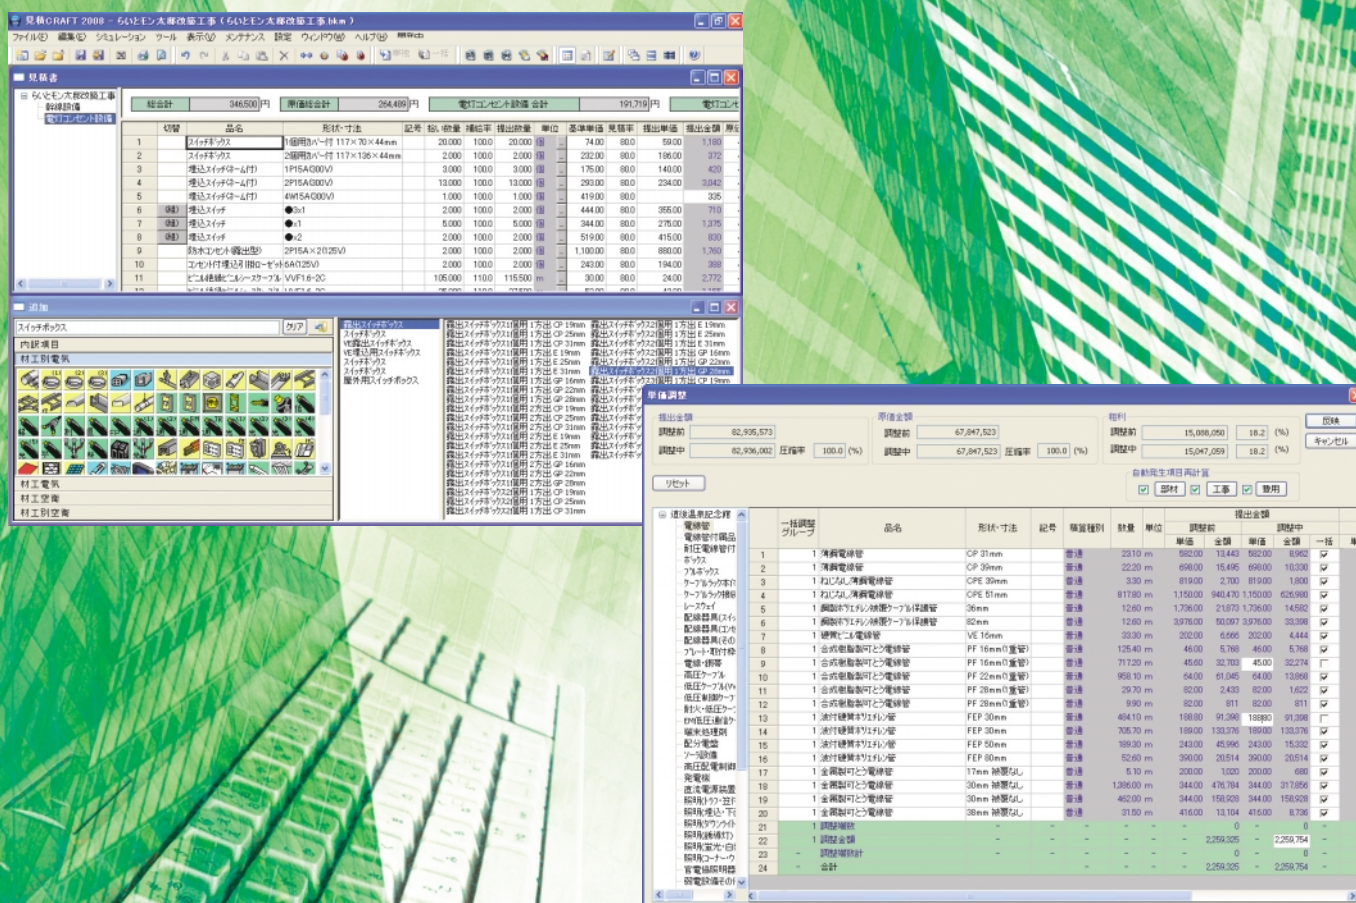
見積CRAFT 2000 - らいとモン太郎改築工事（らいとモン太郎改築工事.bkm）

ファイル(F) 編集(E) シミュレーション ツール 表示(V) メンテナンス 設定 ウィンドウ(W) ヘルプ(H)

見積書

らいとモン太郎改築工事
幹線設備
電灯コンセント設備

総合計 346,500 円 原価総合計 264,489 円 電灯コンセント設備 合計 191,719 円

| | 切替 | 品名 | 形状・寸法 | 記号 | 拾い数量 | 補給率 | 提出数量 | 単位 | 基準単価 | 見積率 | 提出単価 | 提出金額 |
|---|---|---|---|---|---|---|---|---|---|---|---|---|
| 1 | | スイッチボックス | 1個用カバー付 117×70×44mm | | 20.000 | 100.0 | 20.000 | 個 | 74.00 | 80.0 | 59.00 | 1,180 |
| 2 | | スイッチボックス | 2個用カバー付 117×136×44mm | | 2.000 | 100.0 | 2.000 | 個 | 232.00 | 80.0 | 186.00 | 372 |
| 3 | | 埋込スイッチ(ネーム付) | 1P15A(300V) | | 3.000 | 100.0 | 3.000 | 個 | 175.00 | 80.0 | 140.00 | 420 |
| 4 | | 埋込スイッチ(ネーム付) | 2P15A(300V) | | 13.000 | 100.0 | 13.000 | 個 | 293.00 | 80.0 | 234.00 | 3,042 |
| 5 | | 埋込スイッチ(ネーム付) | 4W15A(300V) | | 1.000 | 100.0 | 1.000 | 個 | 419.00 | 80.0 | | 335 |
| 6 | | 埋込スイッチ | ●3×1 | | 2.000 | 100.0 | 2.000 | 個 | 444.00 | 80.0 | 355.00 | 710 |
| 7 | | 埋込スイッチ | ●×1 | | 5.000 | 100.0 | 5.000 | 個 | 344.00 | 80.0 | 275.00 | 1,375 |
| 8 | | 埋込スイッチ | ●×2 | | 2.000 | 100.0 | 2.000 | 個 | 519.00 | 80.0 | 415.00 | 830 |
| 9 | | 防水コンセント(露出型) | 2P15A×2(125V) | | 2.000 | 100.0 | 2.000 | 個 | 1,100.00 | 80.0 | 880.00 | 1,760 |
| 10 | | コンセント付埋込引掛ローゼット | 6A(125V) | | 2.000 | 100.0 | 2.000 | 個 | 243.00 | 80.0 | 194.00 | 388 |
| 11 | | ビニル絶縁ビニルシースケーブル | VVF1.6-2C | | 105.000 | 110.0 | 115.500 | m | 30.00 | 80.0 | 24.00 | 2,772 |

追加

スイッチボックス クリア
内訳項目
材工別電気
材工電気
材工空衛
材工別空衛

露出スイッチボックス
スイッチボックス
VE露出スイッチボックス
VE埋込用スイッチボックス
スイッチボックス
スイッチボックス
屋外用スイッチボックス

露出スイッチボックス1個用 1方出 CP 19mm
露出スイッチボックス1個用 1方出 CP 25mm
露出スイッチボックス1個用 1方出 CP 31mm
露出スイッチボックス1個用 1方出 E 19mm
露出スイッチボックス1個用 1方出 E 25mm
露出スイッチボックス1個用 1方出 E 31mm
露出スイッチボックス1個用 1方出 GP 16mm
露出スイッチボックス1個用 1方出 GP 22mm
露出スイッチボックス1個用 1方出 GP 28mm
露出スイッチボックス1個用 2方出 CP 19mm
露出スイッチボックス1個用 2方出 CP 25mm
露出スイッチボックス1個用 2方出 CP 31mm
露出スイッチボックス1個用 2方出 E 19mm
露出スイッチボックス1個用 2方出 E 25mm
露出スイッチボックス1個用 2方出 E 31mm
露出スイッチボックス1個用 2方出 GP 16mm
露出スイッチボックス1個用 2方出 GP 22mm
露出スイッチボックス1個用 2方出 GP 28mm
露出スイッチボックス2個用 1方出 CP 19mm
露出スイッチボックス2個用 1方出 CP 25mm
露出スイッチボックス2個用 1方出 CP 31mm
露出スイッチボックス2個用 1方出 E 19mm
露出スイッチボックス2個用 1方出 E 25mm
露出スイッチボックス2個用 1方出 E 31mm
露出スイッチボックス2個用 1方出 GP 16mm
露出スイッチボックス2個用 1方出 GP 22mm
露出スイッチボックス2個用 1方出 GP 28mm
露出スイッチボックス2個用 1方出 CP 19mm

単価調整

提出金額 調整前 82,935,573 調整中 82,936,002 圧縮率 100.0 (%)
原価金額 調整前 67,847,523 調整中 67,847,523 圧縮率 100.0 (%)
粗利 調整前 15,088,050 18.2 (%) 調整中 15,047,059 18.2 (%)
反映 キャンセル
リセット
自動発生項目再計算 部材 工事 費用

道後温泉記念館
電線管
電線管付属品
耐圧電線管付
ボックス
プルボックス
ケーブルラック本
ケーブルラック付
レースウェイ
配線器具(スイ
配線器具(コン
配線器具(その
プレート・取付
電線・銅帯
高圧ケーブル
低圧ケーブル
低圧制御ケー
耐火・耐熱ケー
EM低圧・耐
端末処理材
配分電盤
ソーラ設備
高圧配電制御
発電機
直流電源装置
照明(トラフ・笠
照明(埋込・下
照明(ダウンライト
照明(補修灯)
照明(蛍光・白
照明(コーナーウ
官舎協照明器
照明設備その他

| | 一括調整グループ | 品名 | 形状・寸法 | 記号 | 積算種別 | 数量 | 単位 | 調整前 単価 | 調整前 金額 | 調整中 単価 | 調整中 金額 | 一括 |
|---|---|---|---|---|---|---|---|---|---|---|---|---|
| 1 | 1 | 薄鋼電線管 | CP 31mm | | 普通 | 23.10 | m | 582.00 | 13,443 | 582.00 | 8,962 | ☑ |
| 2 | 1 | 薄鋼電線管 | CP 39mm | | 普通 | 22.20 | m | 698.00 | 15,495 | 698.00 | 10,330 | ☑ |
| 3 | 1 | ねじなし薄鋼電線管 | CPE 39mm | | 普通 | 3.30 | m | 819.00 | 2,700 | 819.00 | 1,800 | ☑ |
| 4 | 1 | ねじなし薄鋼電線管 | CPE 51mm | | 普通 | 817.80 | m | 1,150.00 | 940,470 | 1,150.00 | 626,980 | ☑ |
| 5 | 1 | 鋼製ポリエチレン被覆ケーブル保護管 | 36mm | | 普通 | 12.60 | m | 1,736.00 | 21,873 | 1,736.00 | 14,582 | ☑ |
| 6 | 1 | 鋼製ポリエチレン被覆ケーブル保護管 | 82mm | | 普通 | 12.60 | m | 3,976.00 | 50,097 | 3,976.00 | 33,398 | ☑ |
| 7 | 1 | 硬質ビニル電線管 | VE 16mm | | 普通 | 33.30 | m | 202.00 | 6,666 | 202.00 | 4,444 | ☑ |
| 8 | 1 | 合成樹脂製可とう電線管 | PF 16mm(重管) | | 普通 | 125.40 | m | 46.00 | 5,768 | 46.00 | 5,768 | ☑ |
| 9 | 1 | 合成樹脂製可とう電線管 | PF 16mm(重管) | | 普通 | 717.20 | m | 45.60 | 32,703 | 45.00 | 32,274 | ☐ |
| 10 | 1 | 合成樹脂製可とう電線管 | PF 22mm(重管) | | 普通 | 958.10 | m | 64.00 | 61,045 | 64.00 | 13,998 | ☑ |
| 11 | 1 | 合成樹脂製可とう電線管 | PF 28mm(重管) | | 普通 | 29.70 | m | 82.00 | 2,433 | 82.00 | 1,622 | ☑ |
| 12 | 1 | 合成樹脂製可とう電線管 | PF 28mm(重管) | | 普通 | 9.90 | m | 82.00 | 811 | 82.00 | 811 | ☑ |
| 13 | 1 | 波付硬質ポリエチレン管 | FEP 30mm | | 普通 | 484.10 | m | 188.80 | 91,398 | 188.80 | 91,398 | ☐ |
| 14 | 1 | 波付硬質ポリエチレン管 | FEP 30mm | | 普通 | 705.70 | m | 189.00 | 133,376 | 189.00 | 133,376 | ☑ |
| 15 | 1 | 波付硬質ポリエチレン管 | FEP 50mm | | 普通 | 189.30 | m | 243.00 | 45,996 | 243.00 | 15,332 | ☑ |
| 16 | 1 | 波付硬質ポリエチレン管 | FEP 80mm | | 普通 | 52.60 | m | 390.00 | 20,514 | 390.00 | 20,514 | ☑ |
| 17 | 1 | 金属製可とう電線管 | 17mm 被覆なし | | 普通 | 5.10 | m | 200.00 | 1,020 | 200.00 | 680 | ☑ |
| 18 | 1 | 金属製可とう電線管 | 30mm 被覆なし | | 普通 | 1,386.00 | m | 344.00 | 476,784 | 344.00 | 317,856 | ☑ |
| 19 | 1 | 金属製可とう電線管 | 30mm 被覆なし | | 普通 | 462.00 | m | 344.00 | 158,928 | 344.00 | 158,928 | ☑ |
| 20 | 1 | 金属製可とう電線管 | 38mm 被覆なし | | 普通 | 31.50 | m | 416.00 | 13,104 | 416.00 | 8,736 | ☑ |
| 21 | 1 | 調整端数 | | | | | | | 0 | | 0 | |
| 22 | 1 | 調整金額 | | | | | | | 2,259,325 | | 2,259,754 | |
| 23 | | 調整端数計 | | | | | | | 0 | | 0 | |
| 24 | | 合計 | | | | | | | 2,259,325 | | 2,259,754 | |